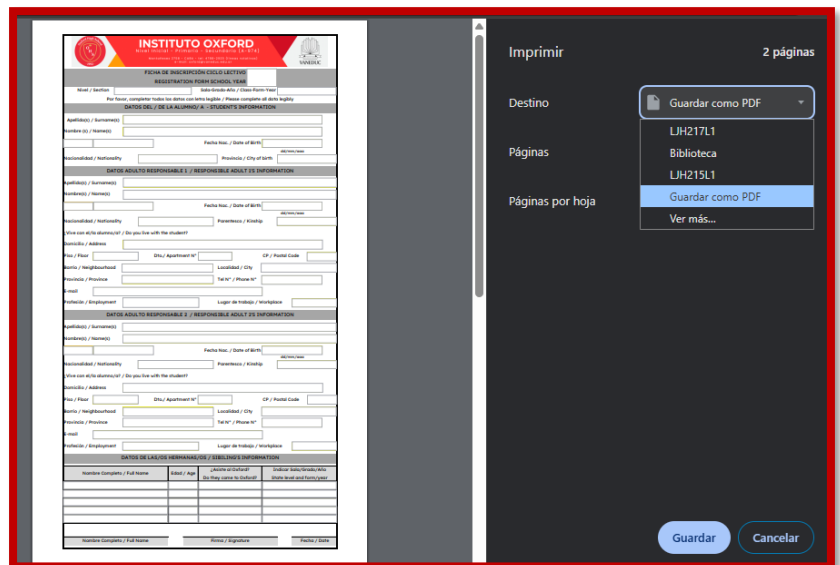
INSTITUTO OXFORD
Nivel Inicial - Primario - Secundario (A-878)

FICHA DE INSCRIPCIÓN CICLO LECTIVO
REGISTRATION FORM SCHOOL YEAR

Nivel / Section
Sala-Grado-Año / Class-Form-Year
Por favor, completar todos los datos con letra legible / Please complete all data legibly

DATOS DEL / DE LA ALUMNO/A - STUDENT'S INFORMATION
Apellido(s) / Surname(s)
Nombre(s) / Name(s)
Fecha Nac. / Date of Birth
dd/mm/aaaa
Nacionalidad / Nationality
Provincia / City of birth

DATOS ADULTO RESPONSABLE 1 / RESPONSIBLE ADULT 1'S INFORMATION
Apellido(s) / Surname(s)
Nombre(s) / Name(s)
Fecha Nac. / Date of Birth
dd/mm/aaaa
Nacionalidad / Nationality
Parentesco / Kinship
¿Vive con el/la alumno/a? / Do you live with the student?
Domicilio / Address
Piso / Floor
Dto./ Apartment N°
CP / Postal Code
Barrio / Neighbourhood
Localidad / City
Provincia / Province
Tel N° / Phone N°
E-mail
Profesión / Employment
Lugar de trabajo / Workplace

DATOS ADULTO RESPONSABLE 2 / RESPONSIBLE ADULT 2'S INFORMATION
Apellido(s) / Surname(s)
Nombre(s) / Name(s)
Fecha Nac. / Date of Birth
dd/mm/aaaa
Nacionalidad / Nationality
Parentesco / Kinship
¿Vive con el/la alumno/a? / Do you live with the student?
Domicilio / Address
Piso / Floor
Dto./ Apartment N°
CP / Postal Code
Barrio / Neighbourhood
Localidad / City
Provincia / Province
Tel N° / Phone N°
E-mail
Profesión / Employment
Lugar de trabajo / Workplace

DATOS DE LAS/OS HERMANAS/OS / SIBLING'S INFORMATION

| Nombre Completo / Full Name | Edad / Age | ¿Asiste al Oxford? Do they come to Oxford? | Indicar Sala/Grado/Año State level and form/year |
|---|---|---|---|
| | | | |

Nombre Completo / Full Name
Firma / Signature
Fecha / Date

Imprimir
2 páginas
Destino
Guardar como PDF
LJH217L1
Biblioteca
LJH215L1
Guardar como PDF
Ver más...
Páginas
Páginas por hoja
Guardar
Cancelar